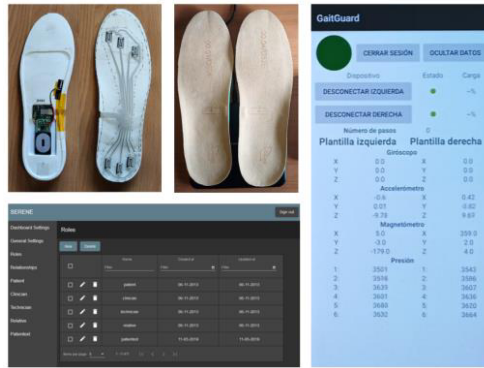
GaitGuard

CERRAR SESIÓN
OCULTAR DATOS

Dispositivo
Estado
Carga

DESCONECTAR IZQUIERDA
--%

DESCONECTAR DERECHA
--%

Número de pasos 0

Plantilla izquierda
Plantilla derecha

Giroscopo

| | | | |
|---|---|---|---|
| X | 0.0 | X | 0.0 |
| Y | 0.0 | Y | 0.0 |
| Z | 0.0 | Z | 0.0 |

Accelerómetro

| | | | |
|---|---|---|---|
| X | -0.6 | X | 0.42 |
| Y | 0.01 | Y | 0.40 |
| Z | -9.70 | Z | 9.67 |

Magnetómetro

| | | | |
|---|---|---|---|
| X | 5.0 | X | 359.0 |
| Y | -3.0 | Y | 2.0 |
| Z | -179.0 | Z | -4.0 |

Presión

| | | | |
|---|---|---|---|
| 1: | 3501 | 1: | 3543 |
| 2: | 3516 | 2: | 3596 |
| 3: | 3631 | 3: | 3607 |
| 4: | 3601 | 4: | 3636 |
| 5: | 3680 | 5: | 3626 |
| 6: | 3632 | 6: | 3664 |

SERENE
Sign out

GaitGuard Settings
General Settings
Roles
Relationships
Patient
Clinician
Technician
Relative
Patientted

Roles

New
Delete

| | | Name | Created at | Updated at |
|---|---|---|---|---|
| | | Filter | Filter | Filter |
| | | patient | 06-11-2013 | 06-11-2013 |
| | | clinician | 06-11-2013 | 06-11-2013 |
| | | technician | 06-11-2013 | 06-11-2013 |
| | | relative | 06-11-2013 | 06-11-2013 |
| | | patientted | 11-05-2016 | 11-05-2016 |

Items per page: 5 1 - 5 of 5